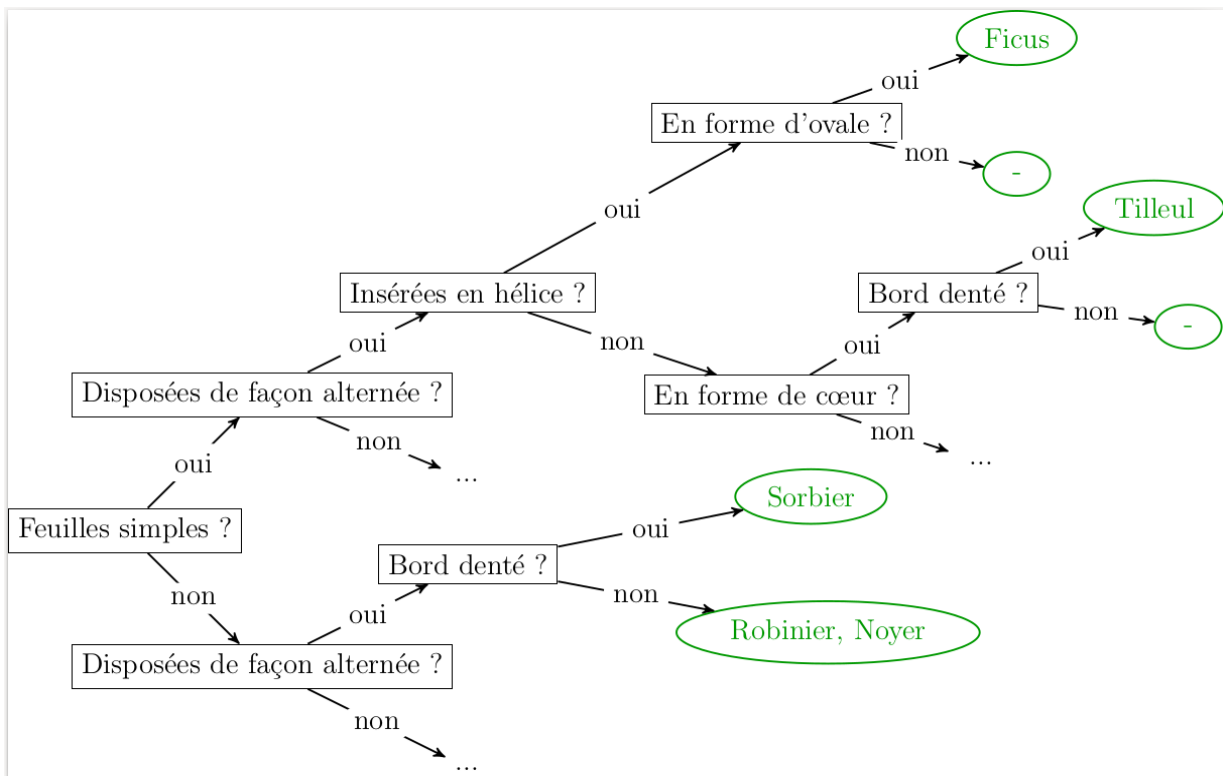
Ficus

oui

En forme d'ovale ?

non

-

oui

Tilleul

oui

Bord denté ?

non

-

Insérées en hélice ?

non

oui

oui

En forme de cœur ?

Disposées de façon alternée ?

non

non

...

oui

...

Sorbier

Feuilles simples ?

oui

Bord denté ?

non

non

oui

Robinier, Noyer

Disposées de façon alternée ?

non

...